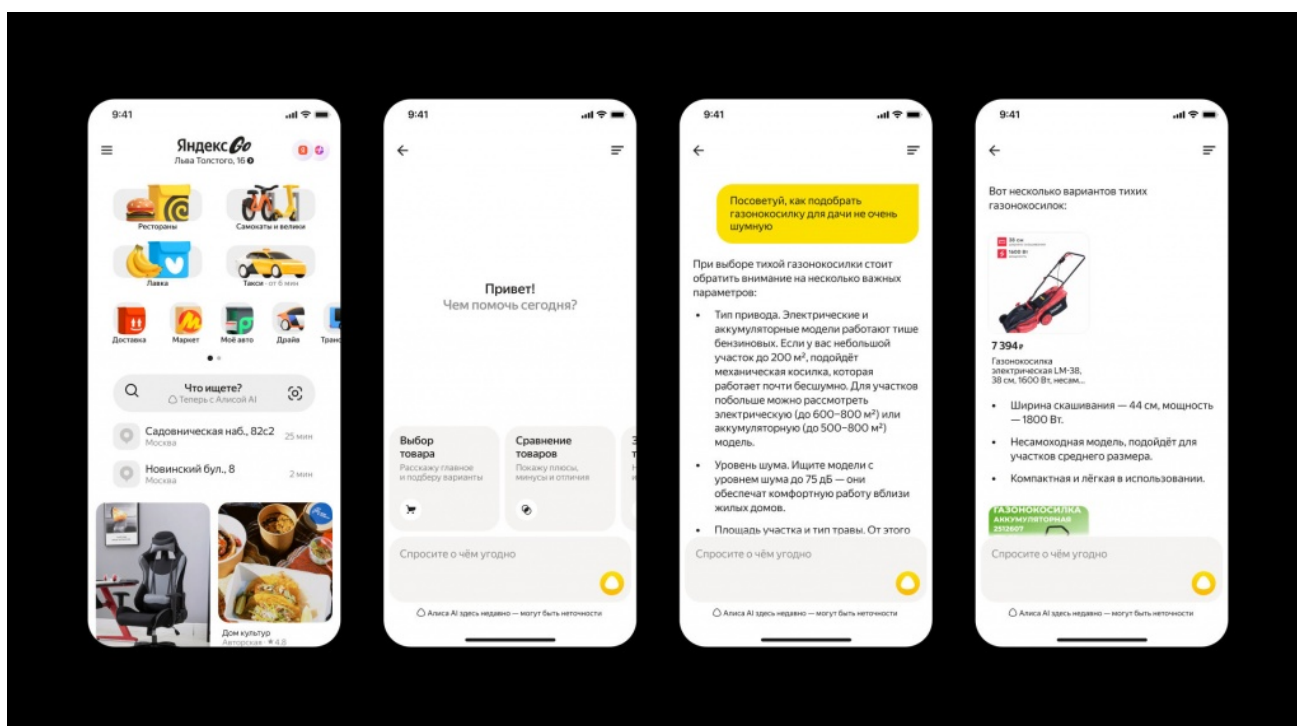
9:41

Яндекс Go
Льва Толстого, 16

Рестораны

Самокаты и велики

Лавка

Такси · от 6 мин

Доставка

Маркет

Моё авто

Драйв

Транс

Что ищете?
Теперь с Алисой AI

Садовническая наб., 82с2
Москва
25 мин

Новинский бул., 8
Москва
2 мин

Дом культур
Авторская · 4.8

9:41

Привет!
Чем помочь сегодня?

Выбор товара
Расскажу главное и подберу варианты

Сравнение товаров
Покажу плюсы, минусы и отличия

Спросите о чём угодно

Алиса AI здесь недавно — могут быть неточности

9:41

Посоветуй, как подобрать газонокосилку для дачи не очень шумную

При выборе тихой газонокосилки стоит обратить внимание на несколько важных параметров:

• Тип привода. Электрические и аккумуляторные модели работают тише бензиновых. Если у вас небольшой участок до 200 м², подойдёт механическая косилка, которая работает почти бесшумно. Для участков побольше можно рассмотреть электрическую (до 600–800 м²) или аккумуляторную (до 500–800 м²) модель.

• Уровень шума. Ищите модели с уровнем шума до 75 дБ — они обеспечат комфортную работу вблизи жилых домов.

• Площадь участка и тип травы. От этого

Спросите о чём угодно

Алиса AI здесь недавно — могут быть неточности

9:41

Вот несколько вариантов тихих газонокосилок:

7 394 ₽
Газонокосилка электрическая LM-38, 38 см, 1600 Вт, несам...

• Ширина скашивания — 44 см, мощность — 1800 Вт.

• Несамоходная модель, подойдёт для участков среднего размера.

• Компактная и лёгкая в использовании.

ГАЗОНОКОСИЛКА АККУМУЛЯТОРНАЯ

Спросите о чём угодно

Алиса AI здесь недавно — могут быть неточности